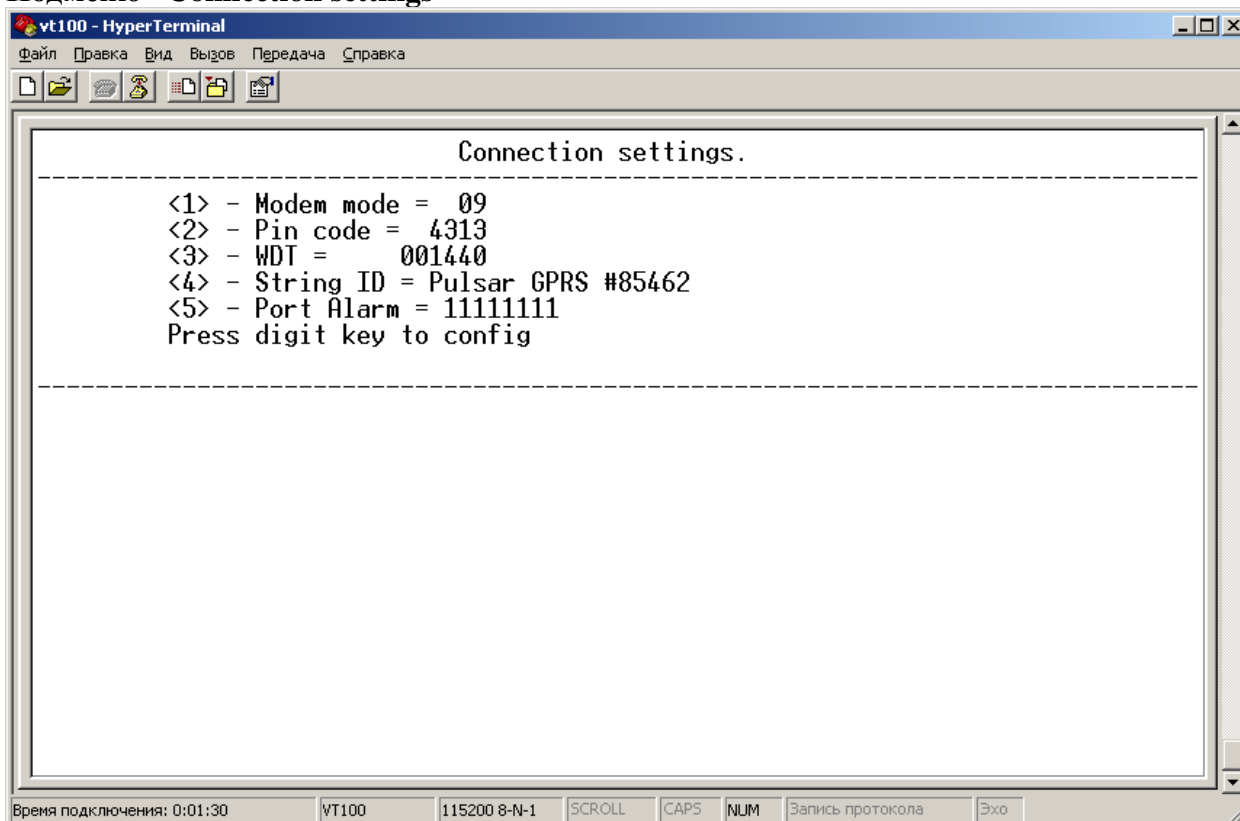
Подменю "Connection settings"

vt100 - HyperTerminal

Файл Правка Вид Вызов Передача Справка

Connection settings.

<1> - Modem mode = 09
<2> - Pin code = 4313
<3> - WDT = 001440
<4> - String ID = Pulsar GPRS #85462
<5> - Port Alarm = 11111111
Press digit key to config

Время подключения: 0:01:30 | VT100 | 115200 8-N-1 | SCROLL | CAPS | NUM | Запись протокола | Эхо